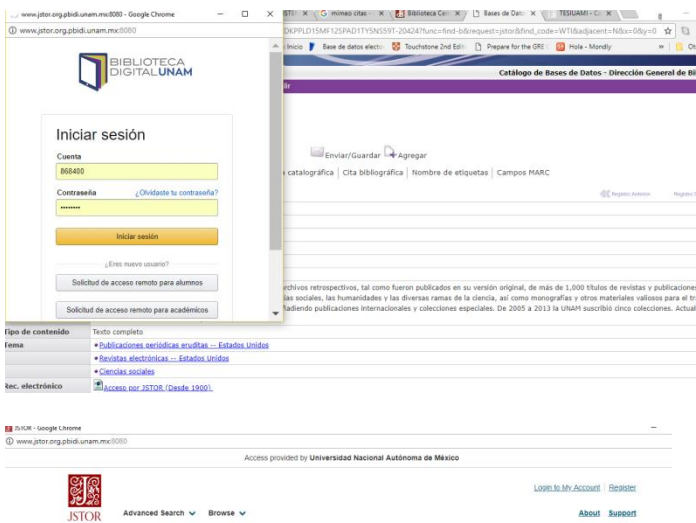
www.jstor.org.pbidi.unam.mx:8080 - Google Chrome
www.jstor.org.pbidi.unam.mx:8080

BIBLIOTECA DIGITALUNAM

Iniciar sesión
Cuenta
868480
Contraseña
¿Olvidaste tu contraseña?
••••••••
Iniciar sesión
¿Eres nuevo usuario?
Solicitud de acceso remoto para alumnos
Solicitud de acceso remoto para académicos

G imimeo citas | Biblioteca Cen | Bases de Dato | TESIUAMI - Co
DKPPLD15MF125PAD1TY5N559T-20424?func=find-b&request=jstor&find_code=WTI&adjacent=N&x=0&y=0
Inicio | Base de datos electr | Touchstone 2nd Editi | Prepare for the GRE | Hola - Mondly
Catálogo de Bases de Datos - Dirección General de Bi
Enviar/Guardar | Agregar
catalográfica | Cita bibliográfica | Nombre de etiquetas | Campos MARC
Registro Anterior | Registro S

rchivos retrospectivos, tal como fueron publicados en su versión original, de más de 1,000 títulos de revistas y publicaciones ías sociales, las humanidades y las diversas ramas de la ciencia, así como monografías y otros materiales valiosos para el tr ñadiendo publicaciones internacionales y colecciones especiales. De 2005 a 2013 la UNAM suscribió cinco colecciones. Actual

| Tipo de contenido | Texto completo |
|---|---|
| Tema | • Publicaciones periódicas eruditas -- Estados Unidos |
| | • Revistas electrónicas -- Estados Unidos |
| | • Ciencias sociales |
| Rec. electrónico | Acceso por JSTOR (Desde 1900) |

JSTOR - Google Chrome
www.jstor.org.pbidi.unam.mx:8080
Access provided by Universidad Nacional Autónoma de México
Login to My Account | Register
JSTOR | Advanced Search | Browse
About | Support